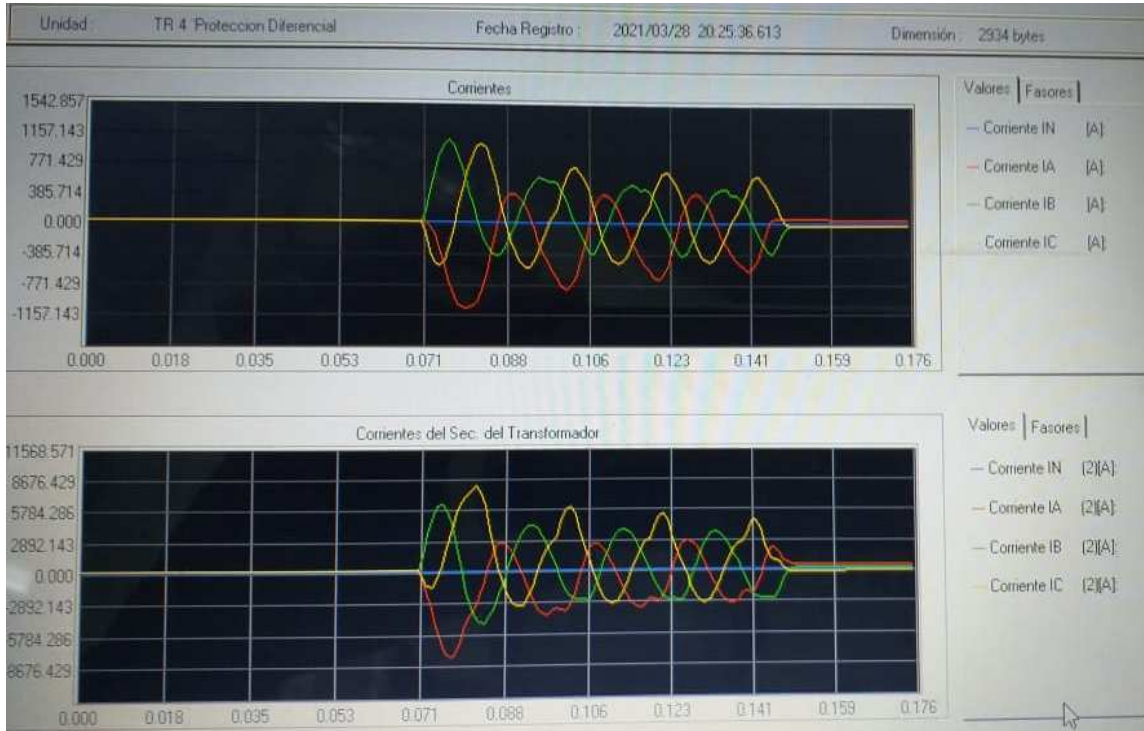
Unidad: TR 4 Proteccion Diferencial Fecha Registro: 2021/03/28 20:25:36.613 Dimensión: 2934 bytes

Corrientes

1542.857
1157.143
771.429
385.714
0.000
-385.714
-771.429
-1157.143

0.000 0.018 0.035 0.053 0.071 0.088 0.106 0.123 0.141 0.159 0.176

Valores | Fasores

Corriente IN [A]
Corriente IA [A]
Corriente IB [A]
Corriente IC [A]

Corrientes del Sec. del Transformador

11568.571
8676.429
5784.286
2892.143
0.000
-2892.143
-5784.286
-8676.429

0.000 0.018 0.035 0.053 0.071 0.088 0.106 0.123 0.141 0.159 0.176

Valores | Fasores

Corriente IN (2)[A]
Corriente IA (2)[A]
Corriente IB (2)[A]
Corriente IC (2)[A]